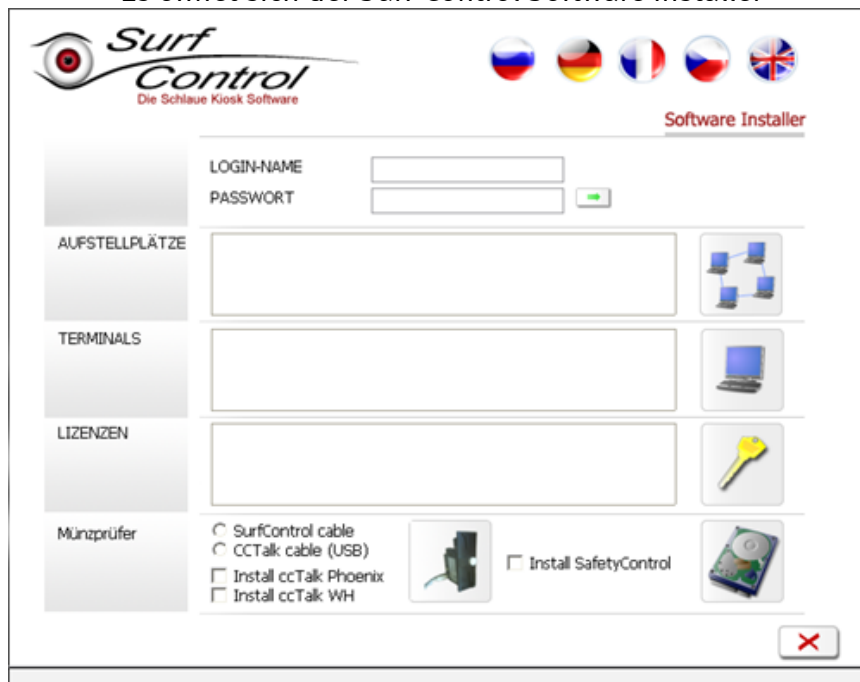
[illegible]

Surf Control
Die Schlaue Kiosk Software

Software Installer

LOGIN-NAME
PASSWORT

AUFSTELLPLÄTZE

TERMINALS

LIZENZEN

Münzprüfer
SurfControl cable
CCTalk cable (USB)
Install ccTalk Phoenix
Install ccTalk WH

Install SafetyControl